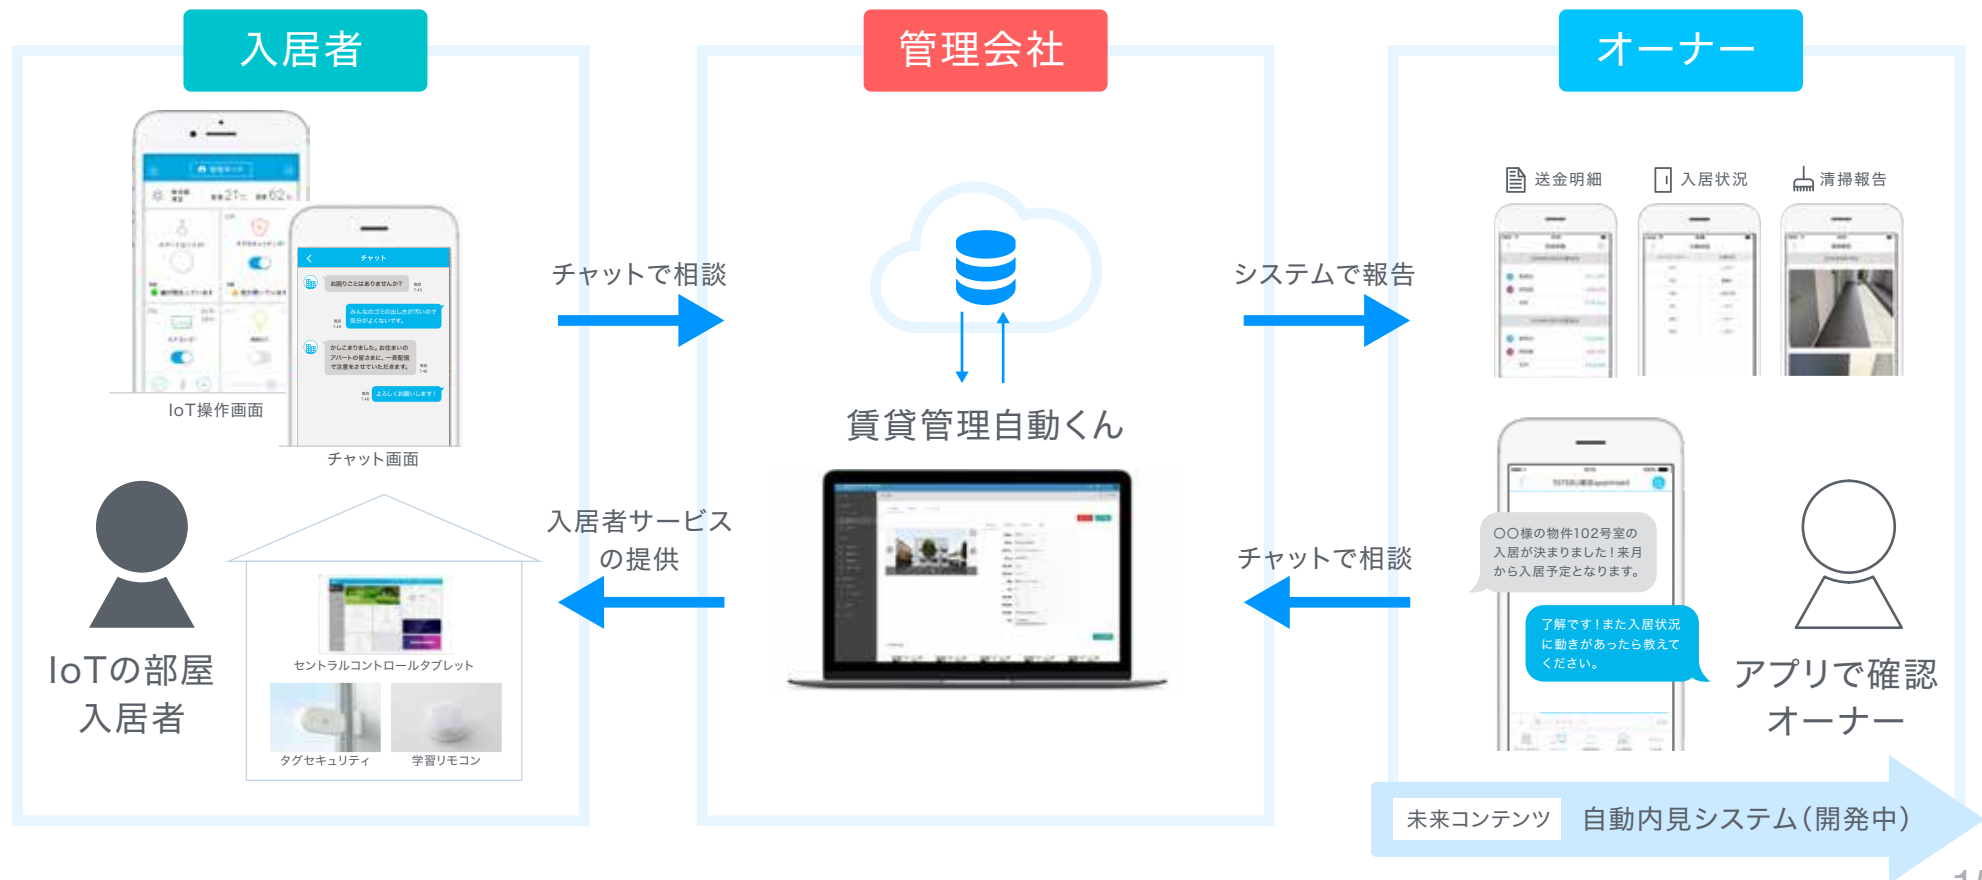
入居者

管理会社

オーナー

IoT操作画面

チャット画面

チャットで相談

システムで報告

送金明細　入居状況　清掃報告

賃貸管理自動くん

入居者サービスの提供

チャットで相談

○○様の物件102号室の入居が決まりました！来月から入居予定となります。

了解です！また入居状況に動きがあったら教えてください。

IoTの部屋入居者

セントラルコントロールタブレット

タグセキュリティ

学習リモコン

アプリで確認オーナー

未来コンテンツ　自動内見システム（開発中）